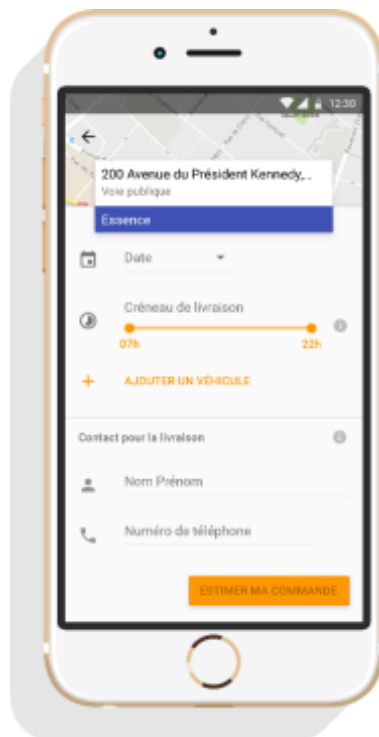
12:30

200 Avenue du Président Kennedy,...
Voie publique

Essence

Date

Créneau de livraison

07h

22h

AJOUTER UN VÉHICULE

Contact pour la livraison

Nom Prénom

Numéro de téléphone

ESTIMER MA COMMANDE